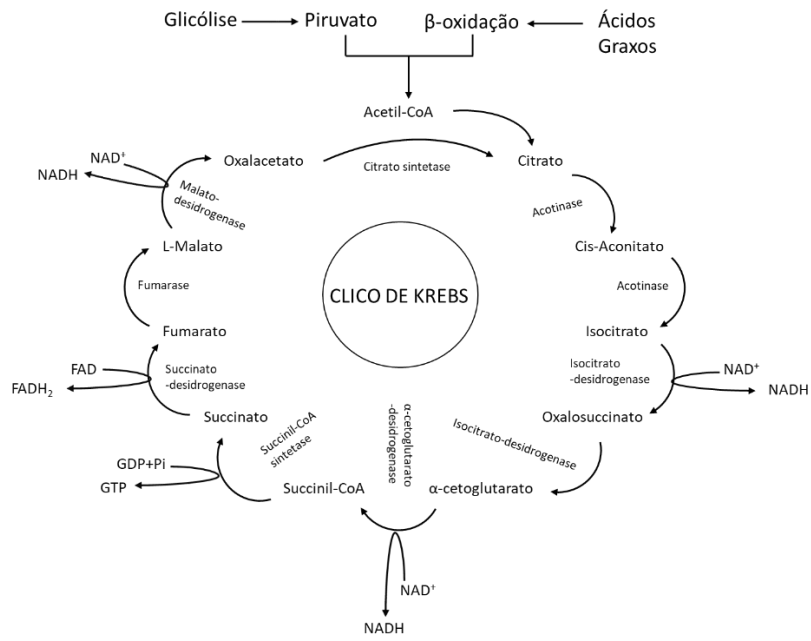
Glicólise → Piruvato β-oxidação ← Ácidos Graxos

Acetil-CoA

Citrato

Acotinase

Cis-Aconitato

Acotinase

Isocitrato

Isocitrato -desidrogenase

NAD$^+$

NADH

Oxalosuccinato

Isocitrato-desidrogenase

α-cetoglutarato

α-cetoglutarato -desidrogenase

NAD$^+$

NADH

Succinil-CoA

Succinil-CoA sintetase

GDP+Pi

GTP

Succinato

Succinato -desidrogenase

FAD

FADH$_2$

Fumarato

Fumarase

L-Malato

Malato-desidrogenase

NAD$^+$

NADH

Oxalacetato

Citrato sintetase

CLICO DE KREBS